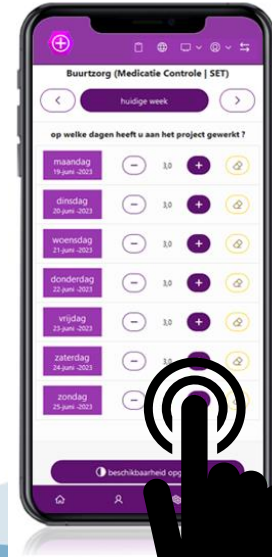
Buurtzorg (Medicatie Controle | SET)

huidige week

op welke dagen heeft u aan het project gewerkt ?

maandag
19-juni -2023
3,0

dinsdag
20-juni -2023
3,0

woensdag
21-juni -2023
3,0

donderdag
22-juni -2023
3,0

vrijdag
23-juni -2023
3,0

zaterdag
24-juni -2023
3,0

zondag
25-juni -2023

beschikbaarheid opg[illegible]